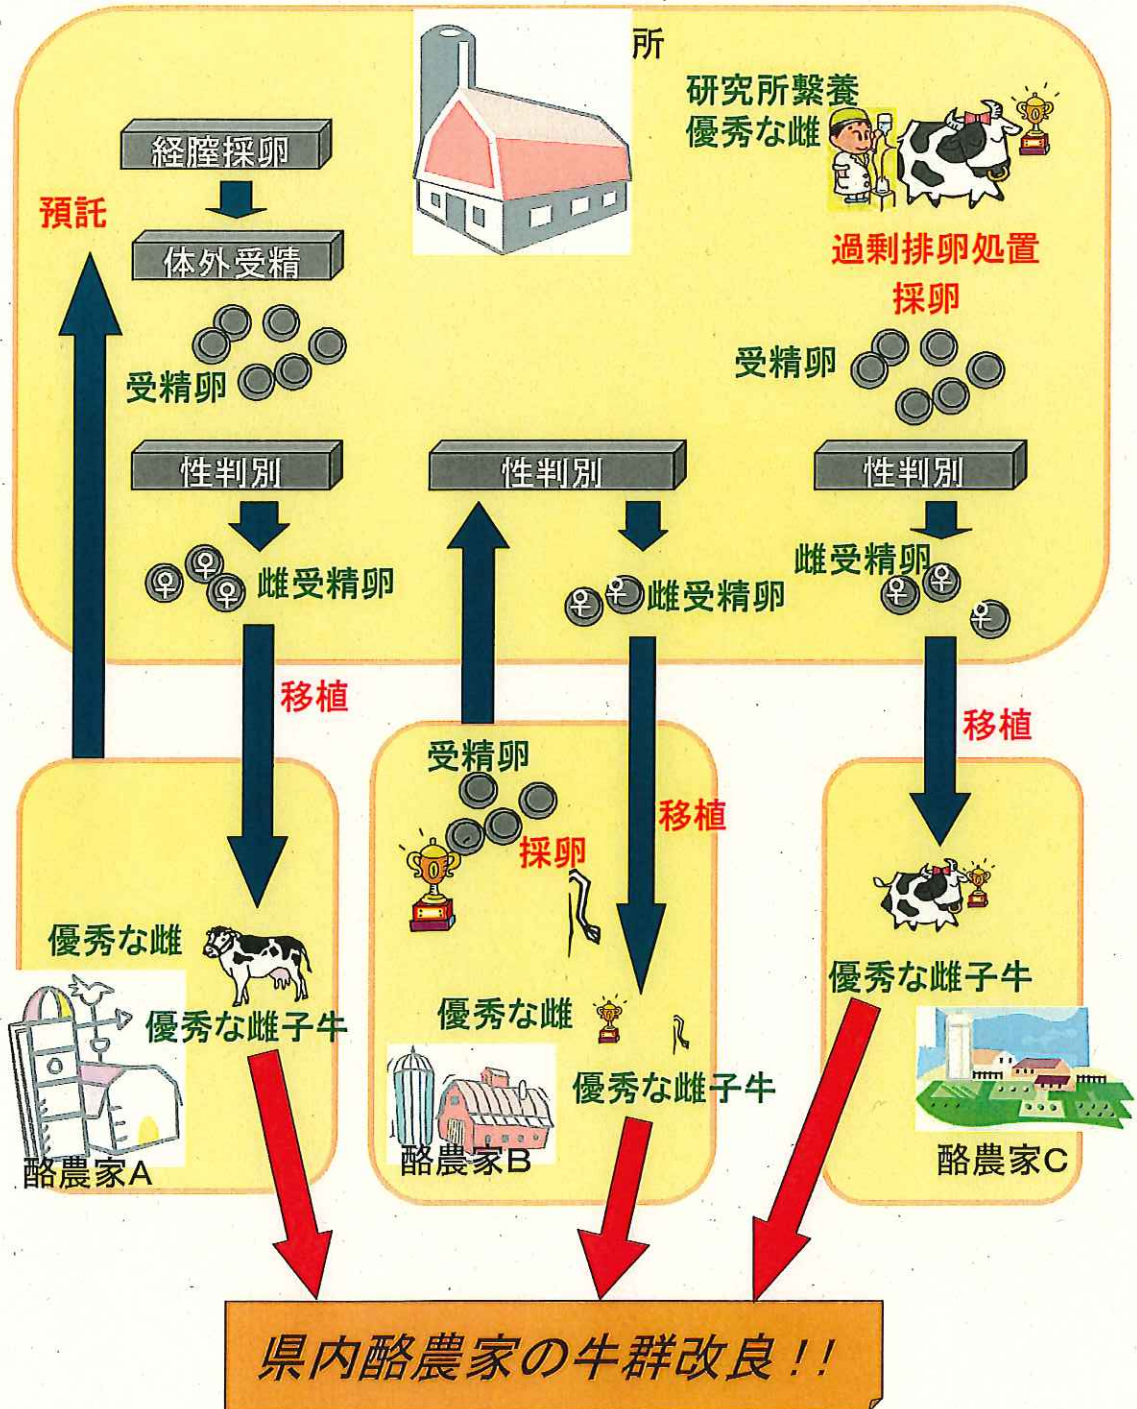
所

研究所繋養
優秀な雌

経膣採卵

預託

体外受精

過剰排卵処置
採卵

受精卵

受精卵

性判別

性判別

性判別

雌受精卵

雌受精卵

雌受精卵

移植

移植

受精卵

移植

採卵

優秀な雌

優秀な雌子牛

優秀な雌子牛

優秀な雌

優秀な雌子牛

酪農家A

酪農家B

酪農家C

県内酪農家の牛群改良!!